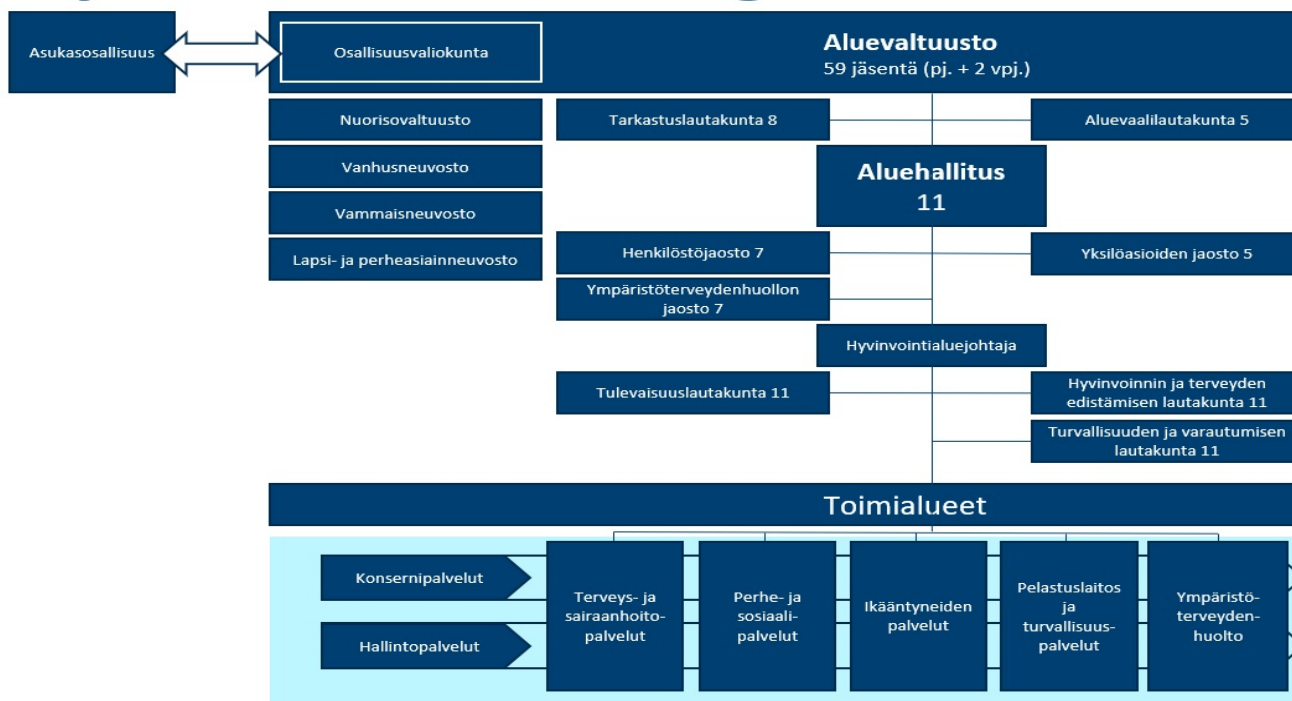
Asukasosallisuus

Osallisuusvaliokunta

Aluevaltuusto
59 jäsentä (pj. + 2 vpj.)

Nuorisovaltuusto

Vanhusneuvosto

Vammaisneuvosto

Lapsi- ja perheasiainneuvosto

Tarkastuslautakunta 8

Aluevaalilautakunta 5

Aluehallitus
11

Henkilöstöjaosto 7

Yksilöasioiden jaosto 5

Ympäristöterveydenhuollon jaosto 7

Hyvinvointialuejohtaja

Tulevaisuuslautakunta 11

Hyvinvoinnin ja terveyden edistämisen lautakunta 11

Turvallisuuden ja varautumisen lautakunta 11

Toimialueet

Konsernipalvelut

Hallintopalvelut

Terveys- ja sairaanhoitopalvelut

Perhe- ja sosiaalipalvelut

Ikääntyneiden palvelut

Pelastuslaitos ja turvallisuuspalvelut

Ympäristöterveydenhuolto